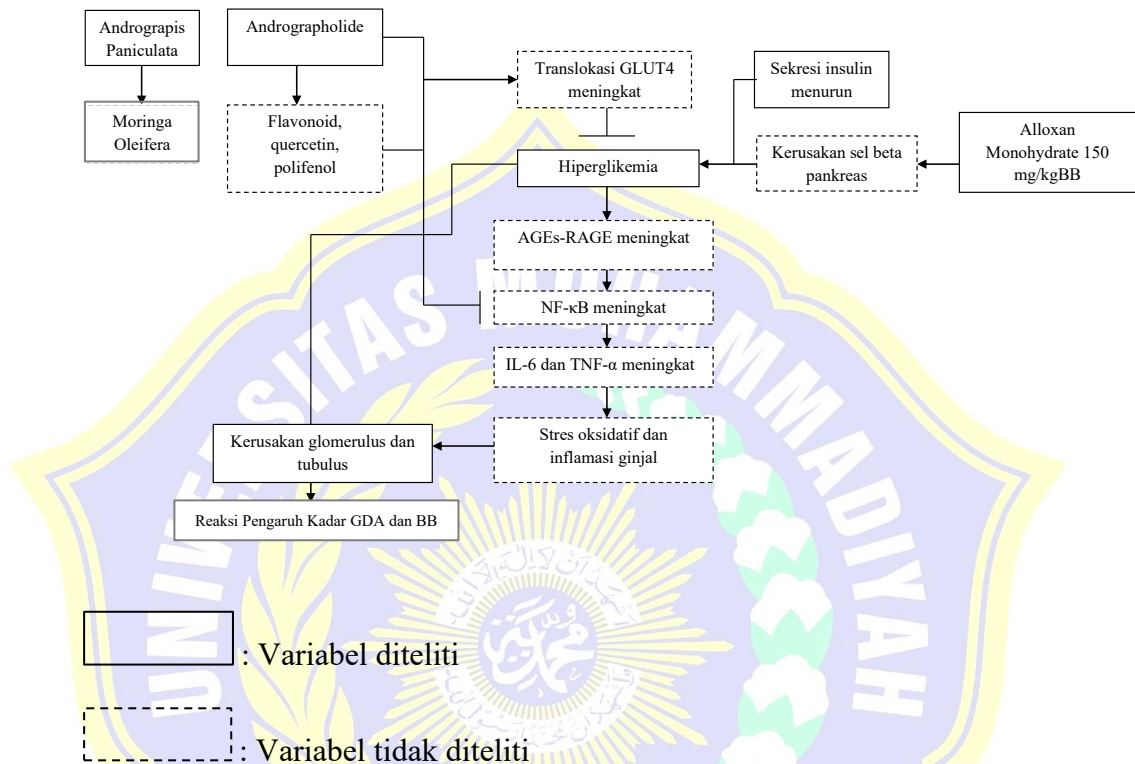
Andrograpis Paniculata

Moringa Oleifera

Andrographolide

Flavonoid, quercetin, polifenol

Translokasi GLUT4 meningkat

Sekresi insulin menurun

Hiperglikemia

Kerusakan sel beta pankreas

Alloxan Monohydrate 150 mg/kgBB

AGEs-RAGE meningkat

NF-κB meningkat

IL-6 dan TNF-α meningkat

Stres oksidatif dan inflamasi ginjal

Kerusakan glomerulus dan tubulus

Reaksi Pengaruh Kadar GDA dan BB

: Variabel diteliti

: Variabel tidak diteliti